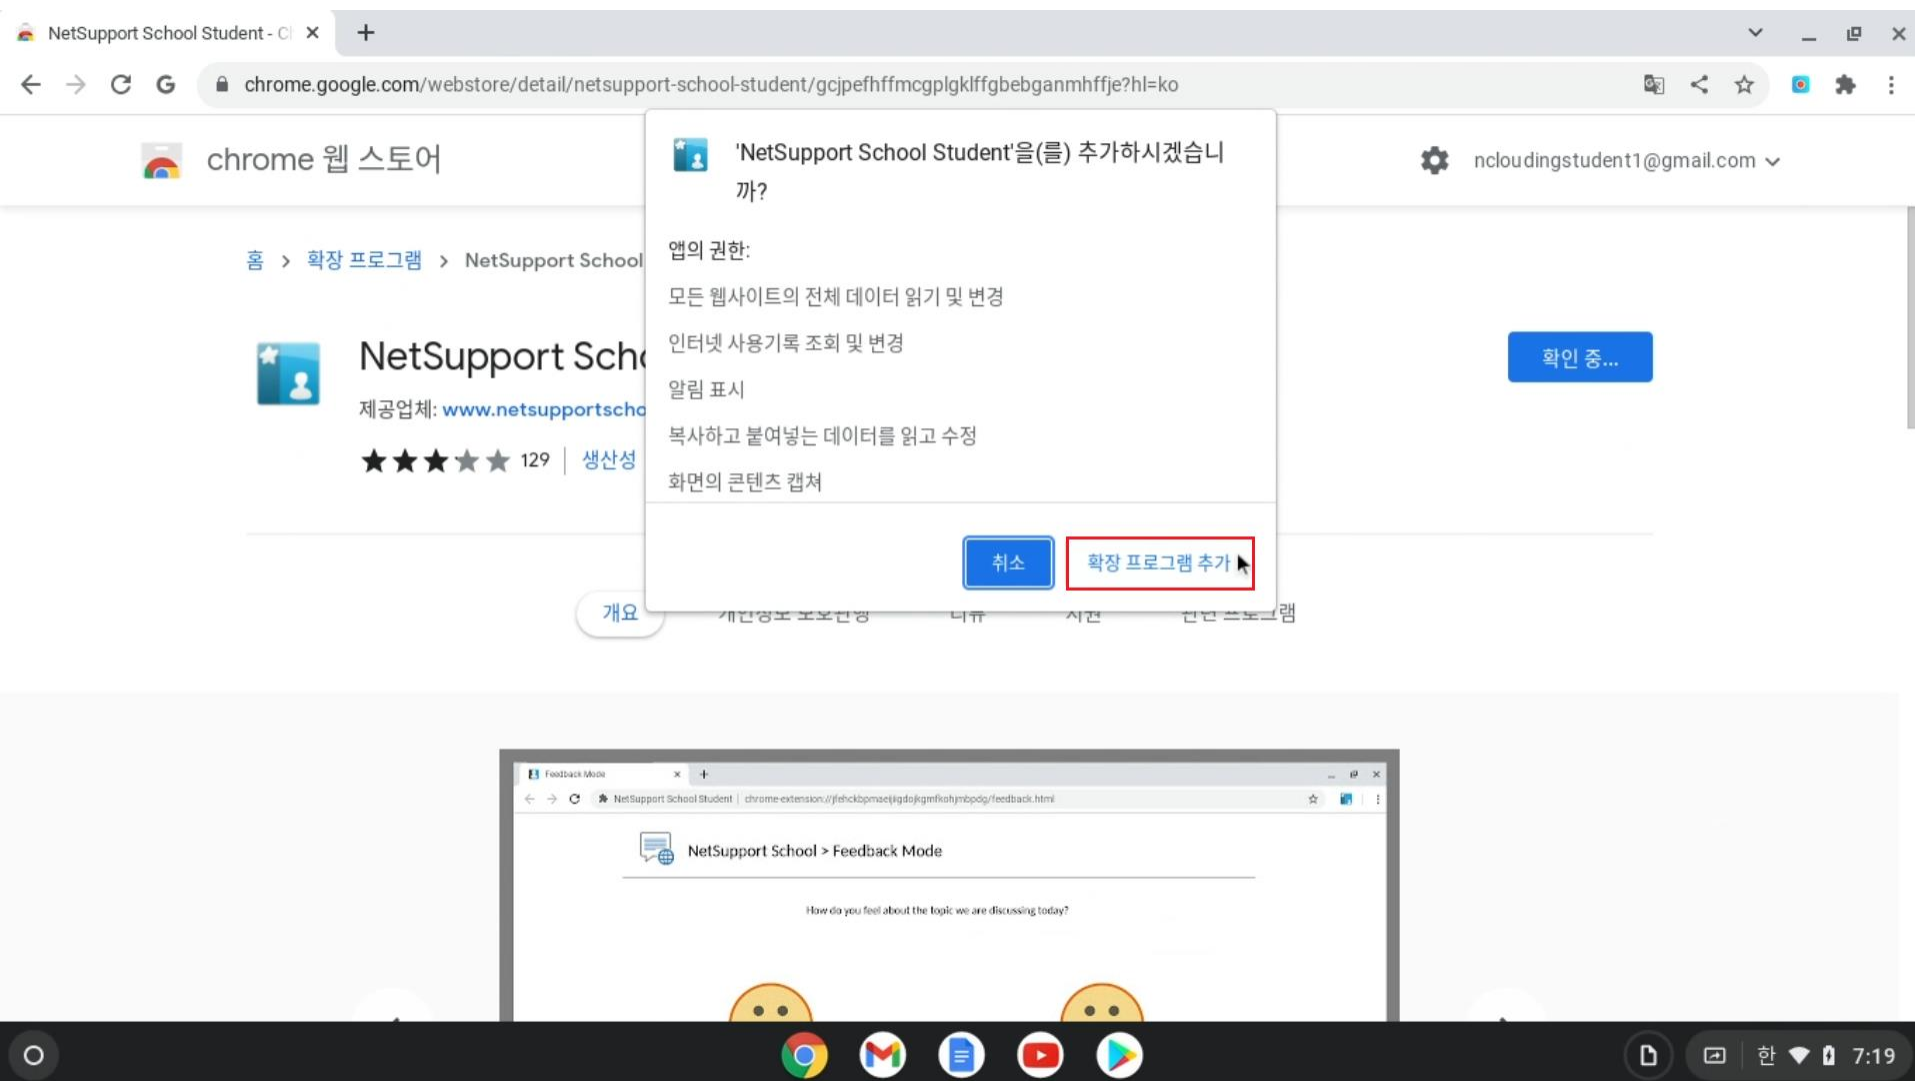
NetSupport School Student - C

chrome.google.com/webstore/detail/netsupport-school-student/gcjpefhffmcgplgklffgbebganmhffje?hl=ko

chrome 웹 스토어

ncloudingstudent1@gmail.com

홈 > 확장 프로그램 > NetSupport School

NetSupport Sch

제공업체: www.netsupportscho

129 | 생산성

확인 중...

'NetSupport School Student'을(를) 추가하시겠습니까?

앱의 권한:

모든 웹사이트의 전체 데이터 읽기 및 변경

인터넷 사용기록 조회 및 변경

알림 표시

복사하고 붙여넣는 데이터를 읽고 수정

화면의 콘텐츠 캡처

취소

확장 프로그램 추가

개요 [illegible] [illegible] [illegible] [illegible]

Feedback Mode

NetSupport School Student | chrome-extension://jfehckbpmaejiigdojkgmfkohjmbpdg/feedback.html

NetSupport School > Feedback Mode

How do you feel about the topic we are discussing today?

한 7:19